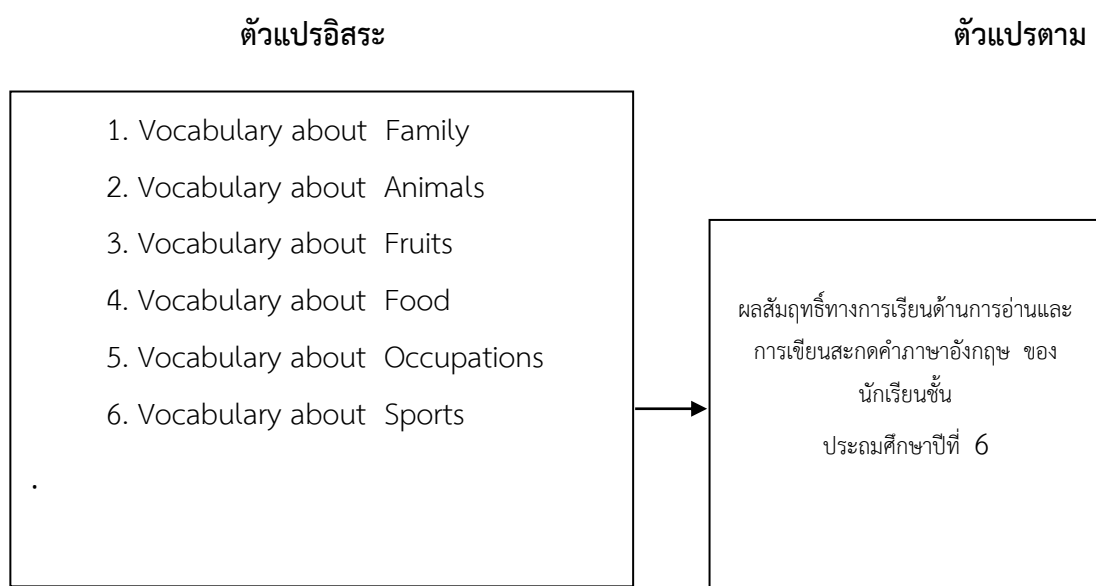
ตัวแปรอิสระ

ตัวแปรตาม

1. Vocabulary about Family
2. Vocabulary about Animals
3. Vocabulary about Fruits
4. Vocabulary about Food
5. Vocabulary about Occupations
6. Vocabulary about Sports

.

ผลสัมฤทธิ์ทางการเรียนด้านการอ่านและการเขียนสะกดคำภาษาอังกฤษ ของนักเรียนชั้น ประถมศึกษาปีที่ 6